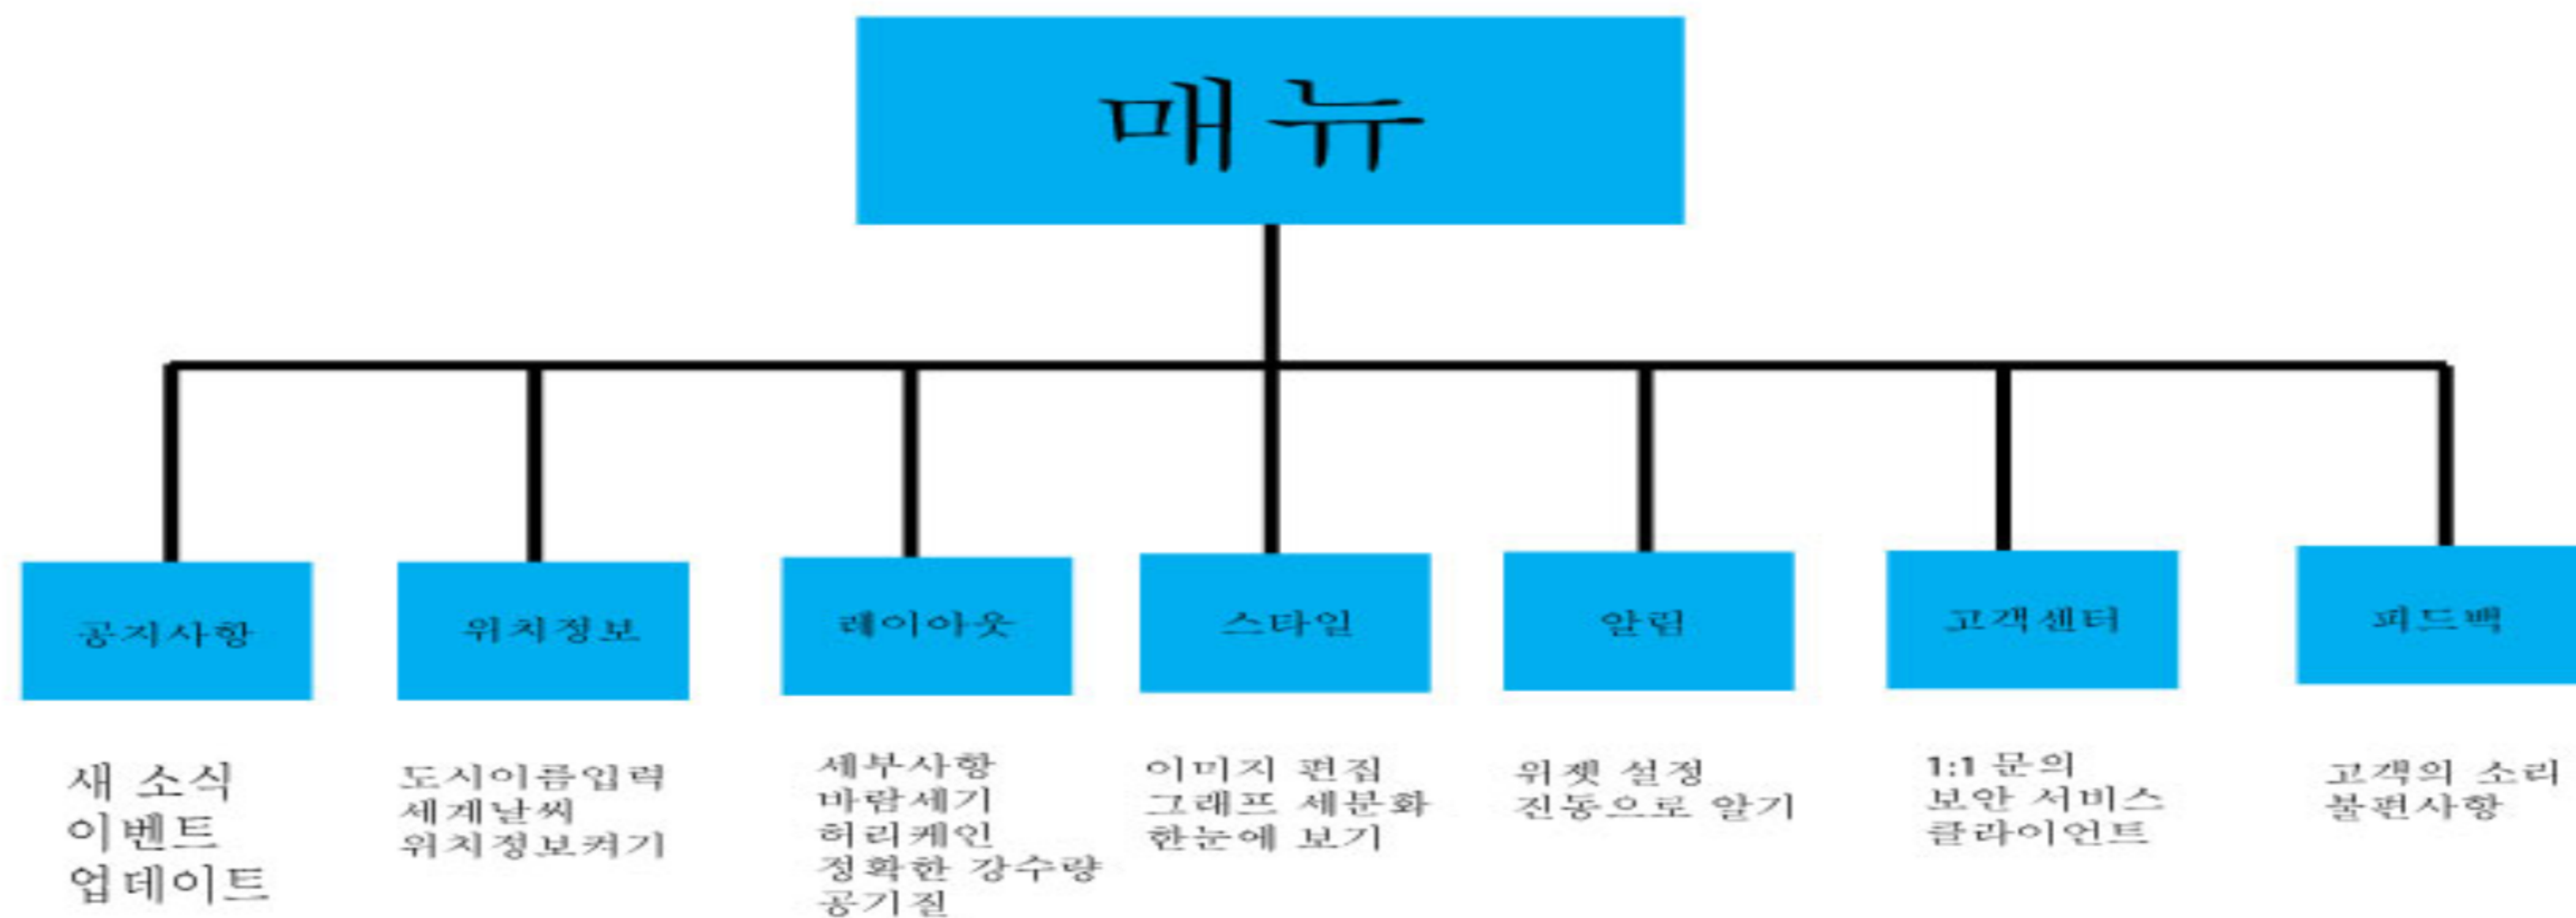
매뉴

공지사항

새 소식
이벤트
업데이트

위치정보

도시이름입력
세계날씨
위치정보켜기

레이아웃

세부사항
바람세기
허리케인
정확한 강수량
공기질

스타일

이미지 편집
그래프 세분화
한눈에 보기

알림

위젯 설정
진동으로 알기

고객센터

1:1 문의
보안 서비스
클라이언트

피드백

고객의 소리
불편사항